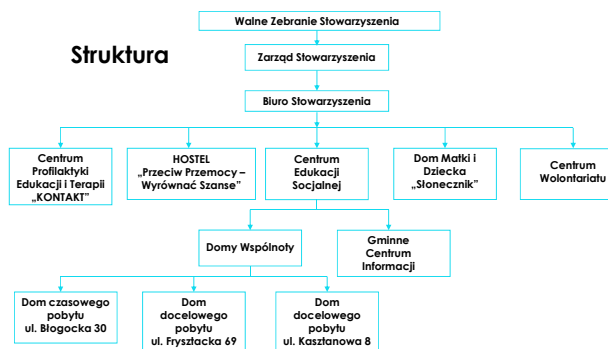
Struktura

Walne Zebranie Stowarzyszenia

Zarząd Stowarzyszenia

Biuro Stowarzyszenia

Centrum Profilaktyki Edukacji i Terapii „KONTAKT"

HOSTEL „Przeciw Przemocy – Wyrównać Szanse"

Centrum Edukacji Socjalnej

Dom Matki i Dziecka „Słonecznik"

Centrum Wolontariatu

Domy Wspólnoty

Gminne Centrum Informacji

Dom czasowego pobytu ul. Błogocka 30

Dom docelowego pobytu ul. Frysztacka 69

Dom docelowego pobytu ul. Kasztanowa 8